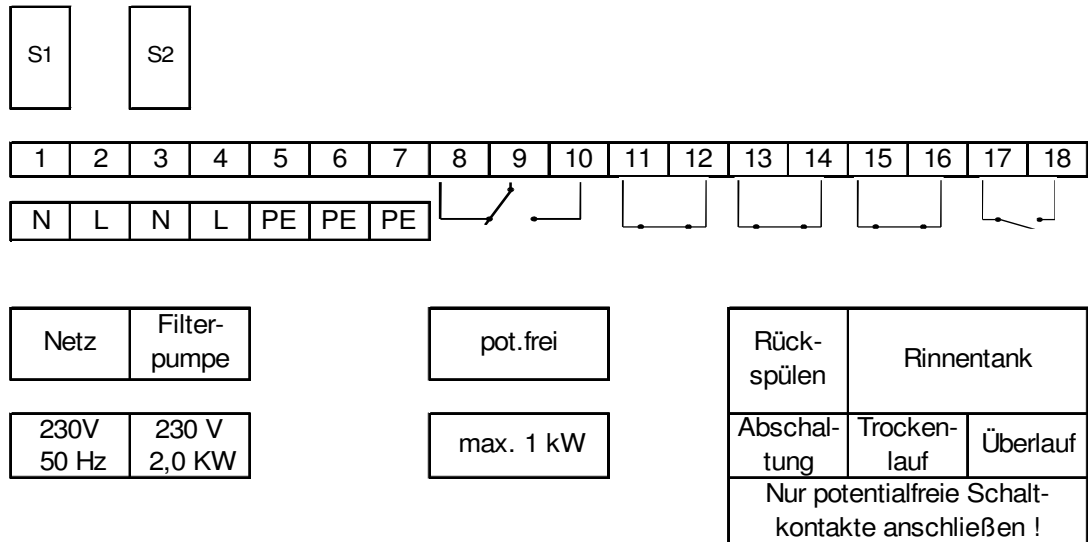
S1

S2

| 1 | 2 | 3 | 4 | 5 | 6 | 7 | 8 | 9 | 10 | 11 | 12 | 13 | 14 | 15 | 16 | 17 | 18 |
|---|---|---|---|---|---|---|---|---|---|---|---|---|---|---|---|---|---|

| N | L | N | L | PE | PE | PE |
|---|---|---|---|---|---|---|

| Netz | Filterpumpe |
|---|---|
| 230V 50 Hz | 230 V 2,0 KW |

pot.frei

max. 1 kW

| Rückspülen | Rinnentank | |
|---|---|---|
| Abschaltung | Trockenlauf | Überlauf |

Nur potentialfreie Schaltkontakte anschließen !